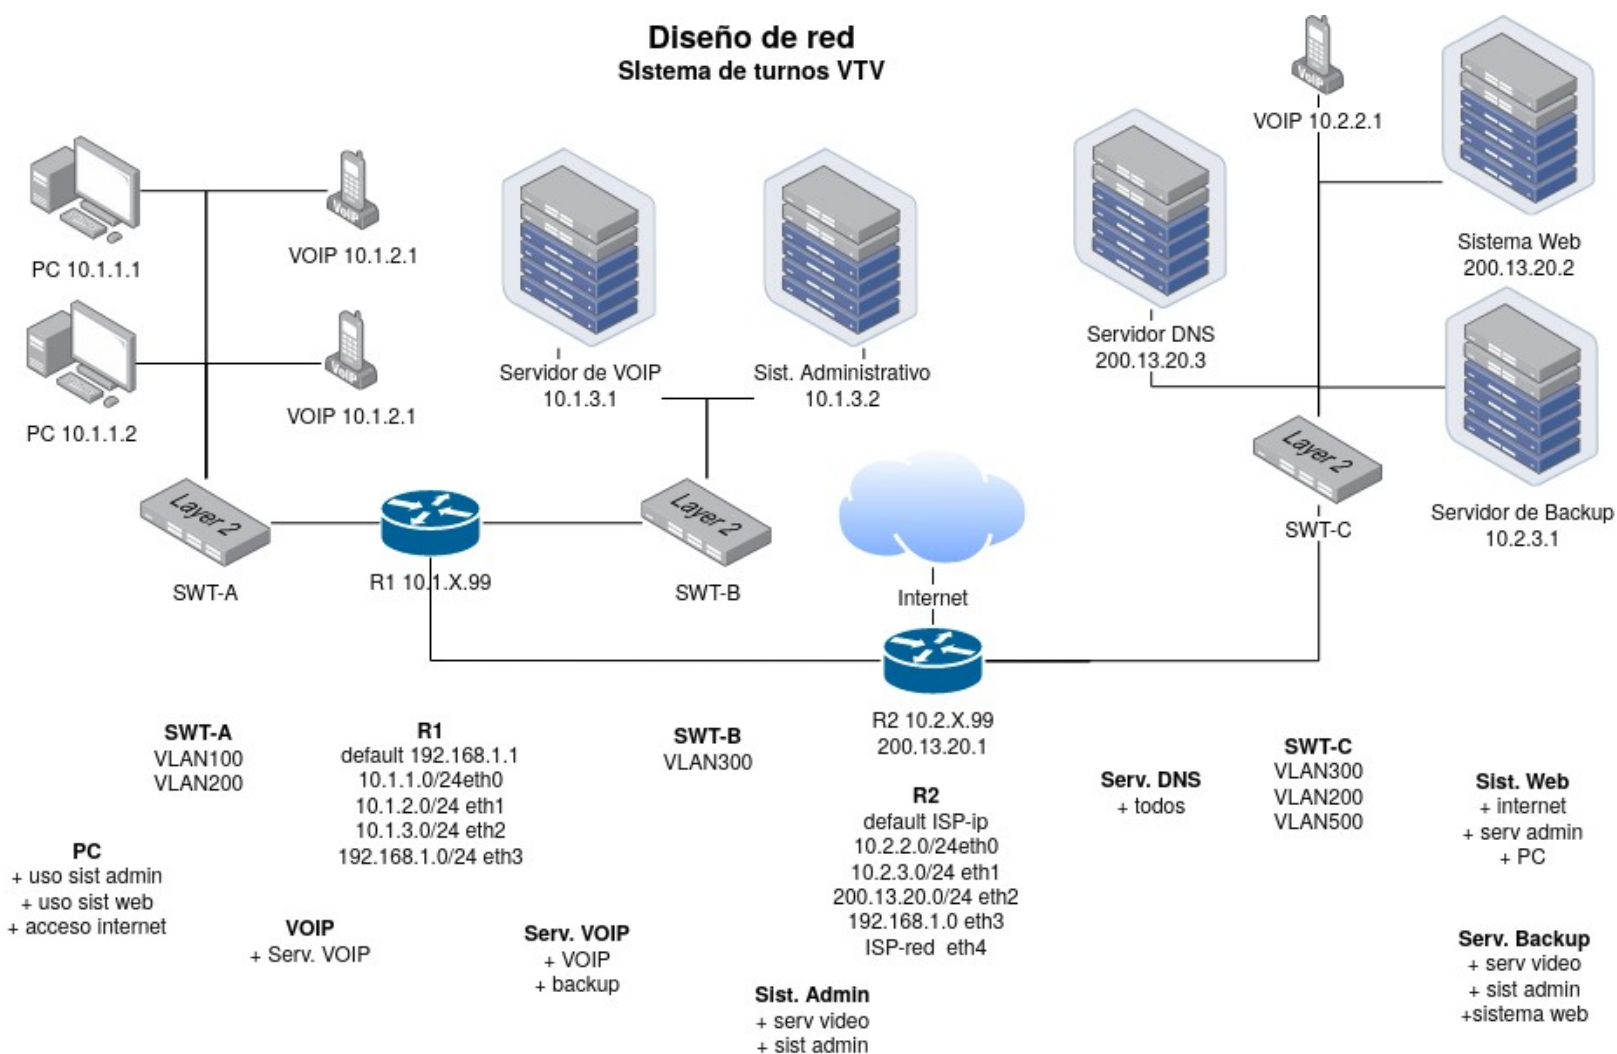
Diseño de red
SIstema de turnos VTV

VOIP 10.2.2.1

PC 10.1.1.1

VOIP 10.1.2.1

Sistema Web
200.13.20.2

Servidor DNS
200.13.20.3

PC 10.1.1.2

VOIP 10.1.2.1

Servidor de VOIP
10.1.3.1

Sist. Administrativo
10.1.3.2

Layer 2

Layer 2

Layer 2

SWT-A

R1 10.1.X.99

SWT-B

Internet

SWT-C

Servidor de Backup
10.2.3.1

R2 10.2.X.99
200.13.20.1

SWT-A
VLAN100
VLAN200

R1
default 192.168.1.1
10.1.1.0/24eth0
10.1.2.0/24 eth1
10.1.3.0/24 eth2
192.168.1.0/24 eth3

SWT-B
VLAN300

R2
default ISP-ip
10.2.2.0/24eth0
10.2.3.0/24 eth1
200.13.20.0/24 eth2
192.168.1.0 eth3
ISP-red eth4

Serv. DNS
+ todos

SWT-C
VLAN300
VLAN200
VLAN500

Sist. Web
+ internet
+ serv admin
+ PC

PC
+ uso sist admin
+ uso sist web
+ acceso internet

VOIP
+ Serv. VOIP

Serv. VOIP
+ VOIP
+ backup

Sist. Admin
+ serv video
+ sist admin

Serv. Backup
+ serv video
+ sist admin
+sistema web